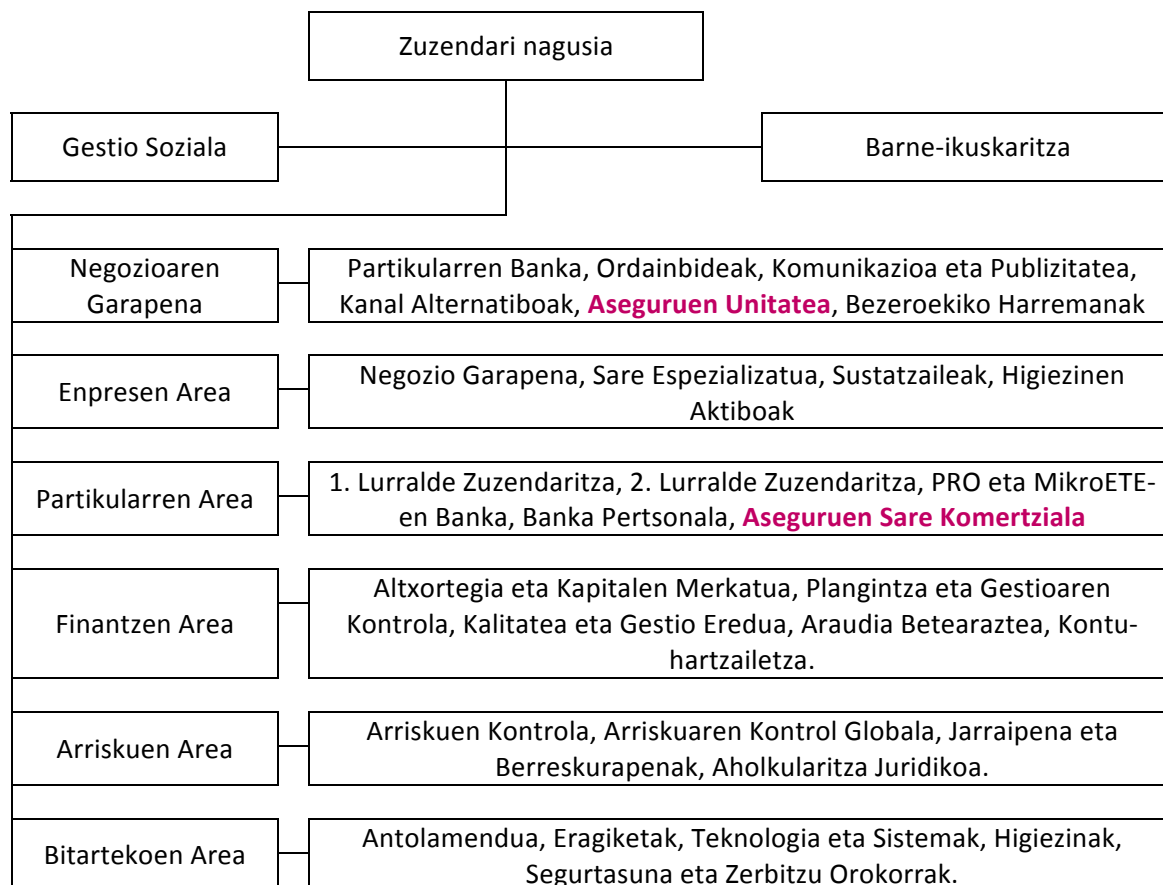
Zuzendari nagusia

Gestio Soziala

Barne-ikuskaritza

Negozioaren Garapena

Partikularren Banka, Ordainbideak, Komunikazioa eta Publizitatea, Kanal Alternatiboak, Aseguruen Unitatea, Bezeroekiko Harremanak

Enpresen Area

Negozio Garapena, Sare Espezializatua, Sustatzaileak, Higiezinen Aktiboak

Partikularren Area

1. Lurralde Zuzendaritza, 2. Lurralde Zuzendaritza, PRO eta MikroETE-en Banka, Banka Pertsonala, Aseguruen Sare Komertziala

Finantzen Area

Altxortegia eta Kapitalen Merkatua, Plangintza eta Gestioaren Kontrola, Kalitatea eta Gestio Eredua, Araudia Betearaztea, Kontuhartzailetza.

Arriskuen Area

Arriskuen Kontrola, Arriskuaren Kontrol Globala, Jarraipena eta Berreskurapenak, Aholkularitza Juridikoa.

Bitartekoen Area

Antolamendua, Eragiketak, Teknologia eta Sistemak, Higiezinak, Segurtasuna eta Zerbitzu Orokorrak.